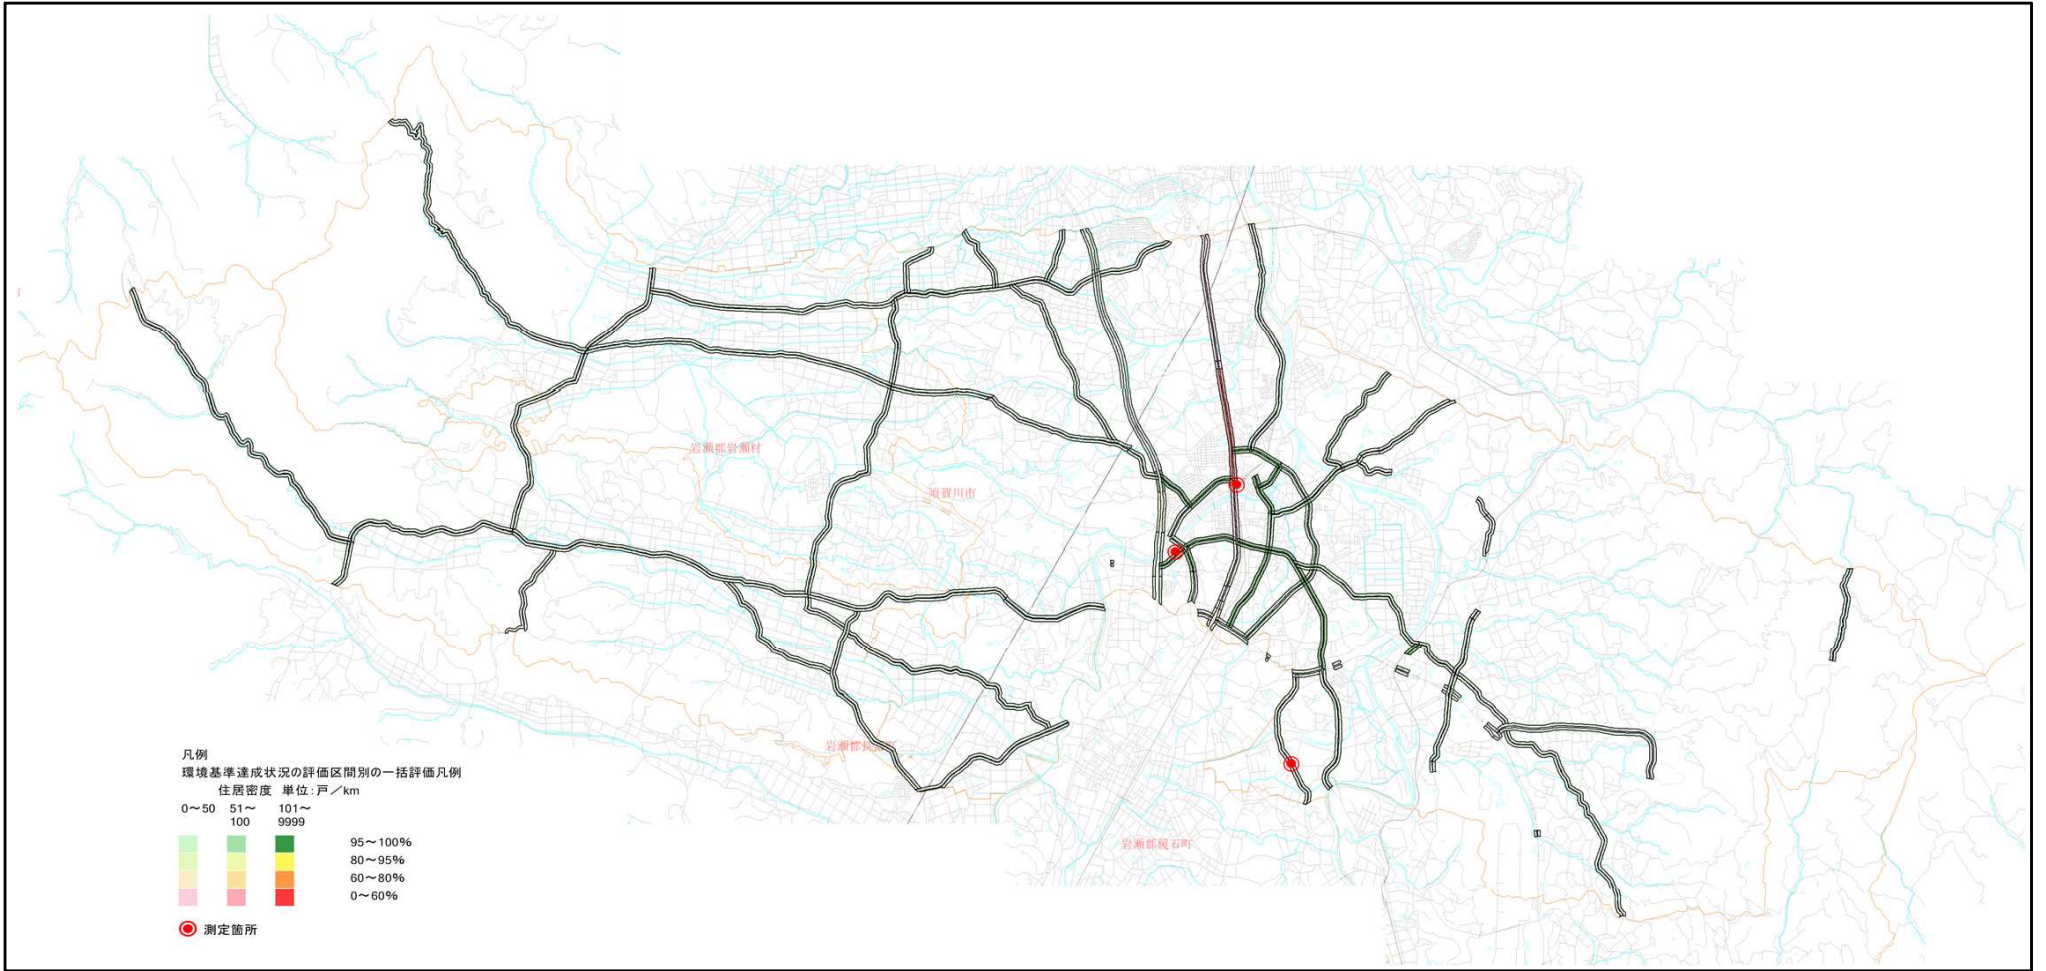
岩瀬郡岩瀬村

須賀川市

岩瀬郡長沼町

岩瀬郡鏡石町

凡例
環境基準達成状況の評価区間別の一括評価凡例
住居密度 単位:戸／km

| 0～50 | 51～100 | 101～9999 | |
|---|---|---|---|
| | | | 95～100% |
| | | | 80～95% |
| | | | 60～80% |
| | | | 0～60% |

測定箇所